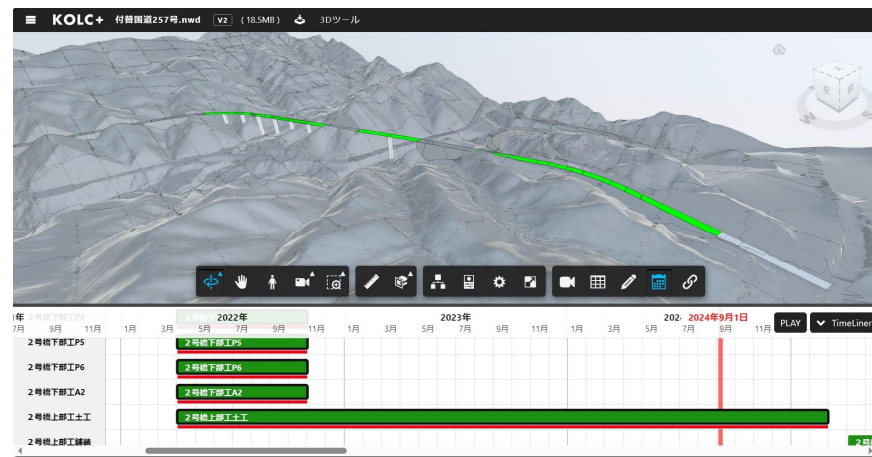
KOLC+ 付替国道257号.nwd V2 (18.5MB) 3Dツール

左

1年 2号橋下部工P4 2022年 2023年 202· 2024年9月1日 PLAY TimeLiner
7月 9月 11月 1月 3月 5月 7月 9月 11月 1月 3月 5月 7月 9月 11月 1月 3月 5月 7月 9月 11月

2号橋下部工P5 | 2号橋下部工P5
2号橋下部工P6 | 2号橋下部工P6
2号橋下部工A2 | 2号橋下部工A2
2号橋上部工土工 | 2号橋上部工土工
2号橋上部工鋼橋 | 2号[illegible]